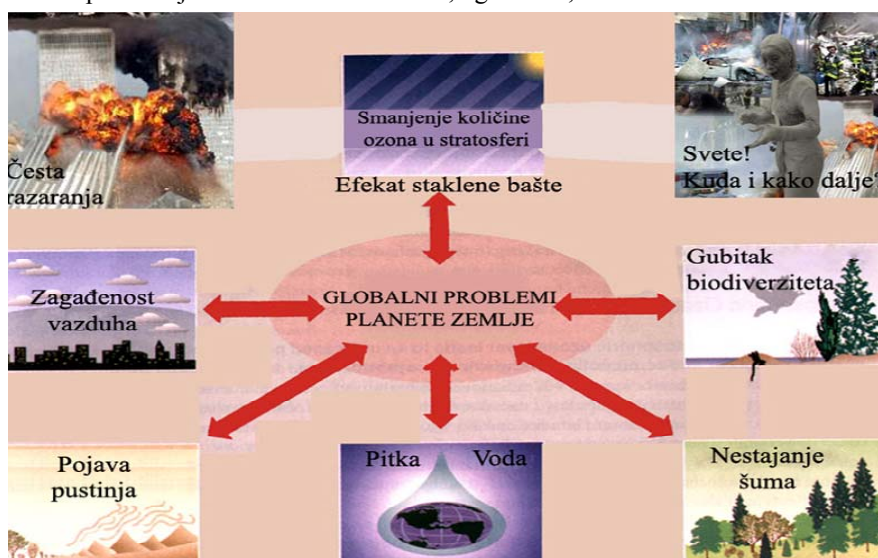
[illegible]

Česta razaranja

Smanjenje količine ozona u stratosferi

Efekat staklene bašte

Svete! Kuda i kako dalje?

Zagađenost vazduha

GLOBALNI PROBLEMI PLANETE ZEMLJE

Gubitak biodiverziteta

Pojava pustinja

Pitka Voda

Nestajanje šuma